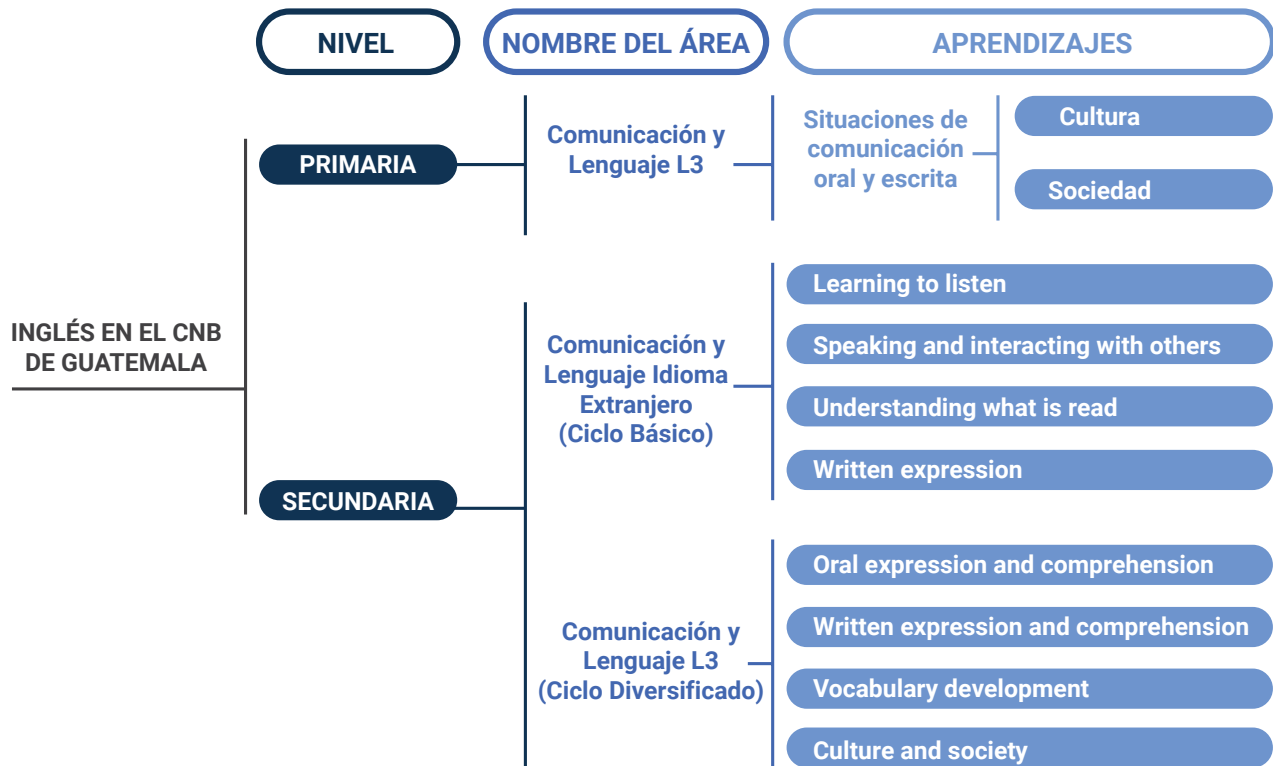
NIVEL

NOMBRE DEL ÁREA

APRENDIZAJES

INGLÉS EN EL CNB DE GUATEMALA

PRIMARIA

Comunicación y Lenguaje L3

Situaciones de comunicación oral y escrita

Cultura

Sociedad

SECUNDARIA

Comunicación y Lenguaje Idioma Extranjero (Ciclo Básico)

Learning to listen

Speaking and interacting with others

Understanding what is read

Written expression

Comunicación y Lenguaje L3 (Ciclo Diversificado)

Oral expression and comprehension

Written expression and comprehension

Vocabulary development

Culture and society